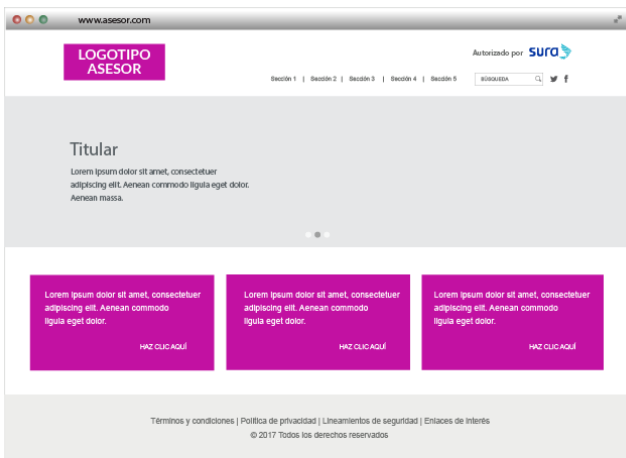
www.asesor.com

LOGOTIPO ASESOR

Autorizado por sura

Sección 1 | Sección 2 | Sección 3 | Sección 4 | Sección 5

BÚSQUEDA

Titular

Lorem ipsum dolor sit amet, consectetuer adipiscing elit. Aenean commodo ligula eget dolor. Aenean massa.

Lorem ipsum dolor sit amet, consectetuer adipiscing elit. Aenean commodo ligula eget dolor.

HAZ CLIC AQUÍ

Lorem ipsum dolor sit amet, consectetuer adipiscing elit. Aenean commodo ligula eget dolor.

HAZ CLIC AQUÍ

Lorem ipsum dolor sit amet, consectetuer adipiscing elit. Aenean commodo ligula eget dolor.

HAZ CLIC AQUÍ

Términos y condiciones | Política de privacidad | Lineamientos de seguridad | Enlaces de interés
© 2017 Todos los derechos reservados